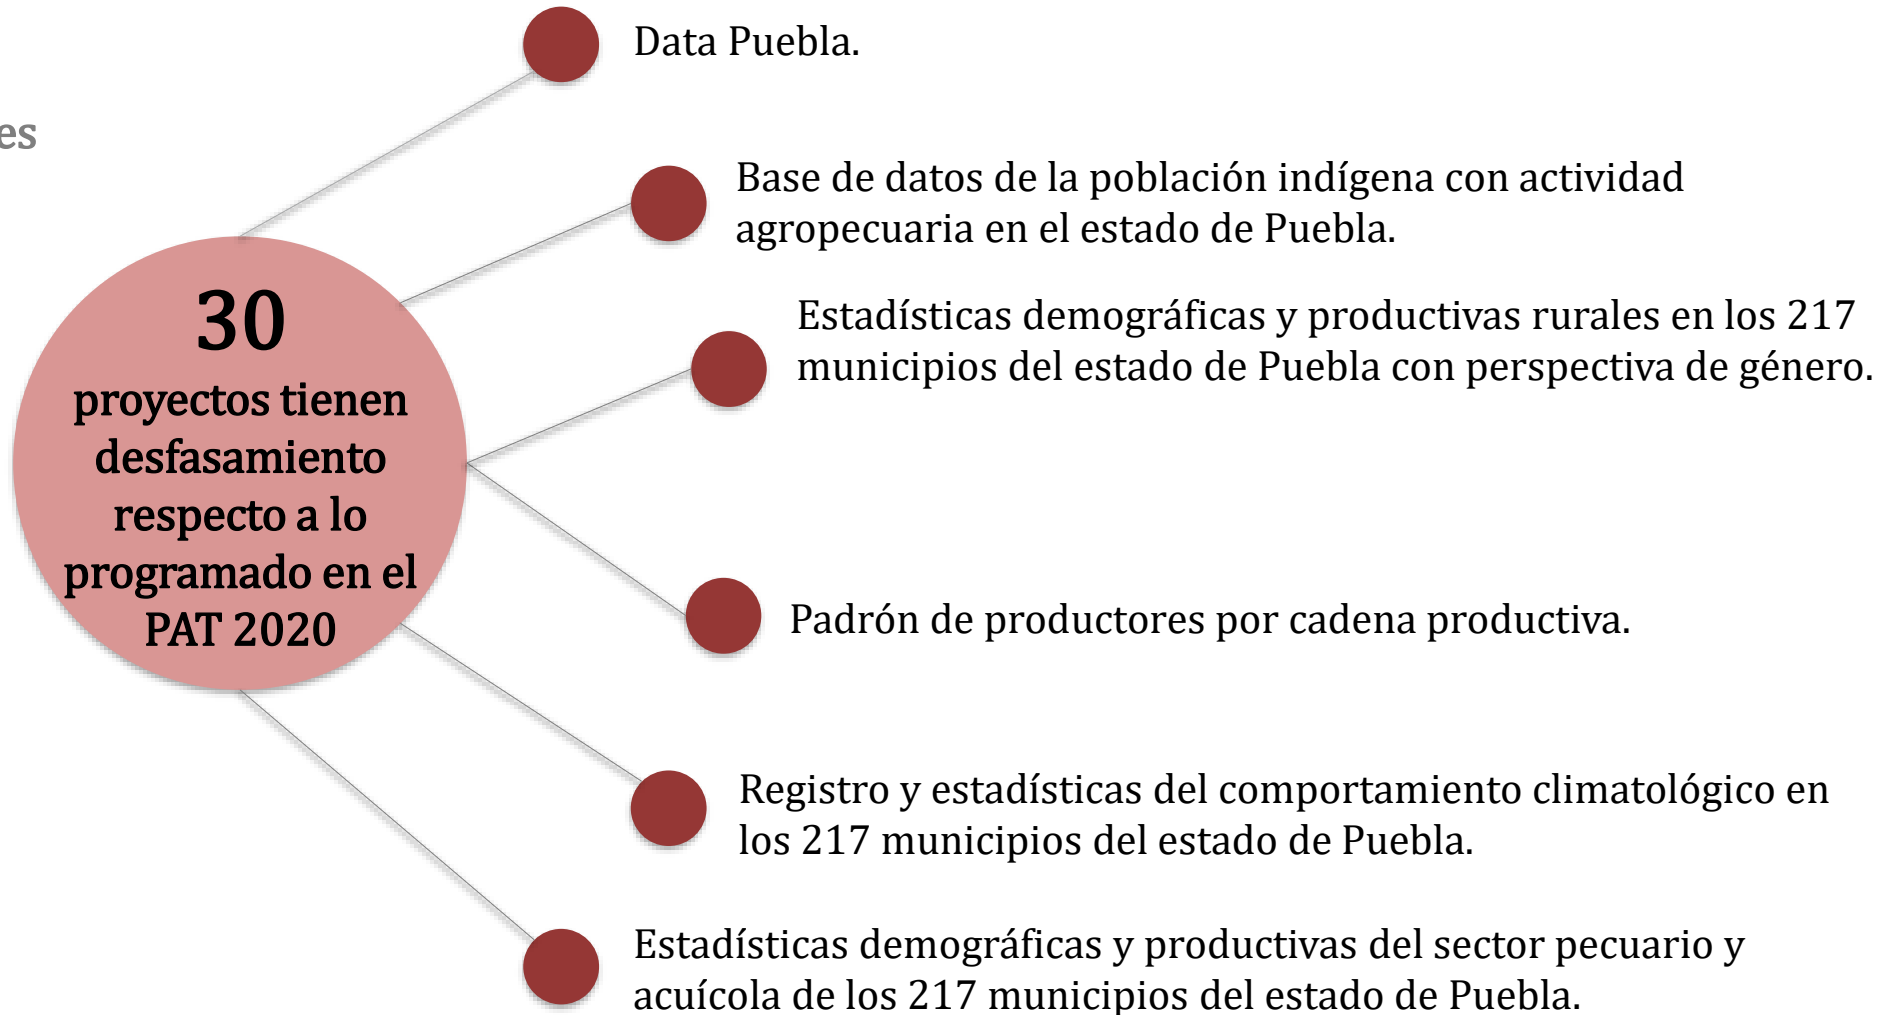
es

30
proyectos tienen desfasamiento respecto a lo programado en el PAT 2020

Data Puebla.

Base de datos de la población indígena con actividad agropecuaria en el estado de Puebla.

Estadísticas demográficas y productivas rurales en los 217 municipios del estado de Puebla con perspectiva de género.

Padrón de productores por cadena productiva.

Registro y estadísticas del comportamiento climatológico en los 217 municipios del estado de Puebla.

Estadísticas demográficas y productivas del sector pecuario y acuícola de los 217 municipios del estado de Puebla.